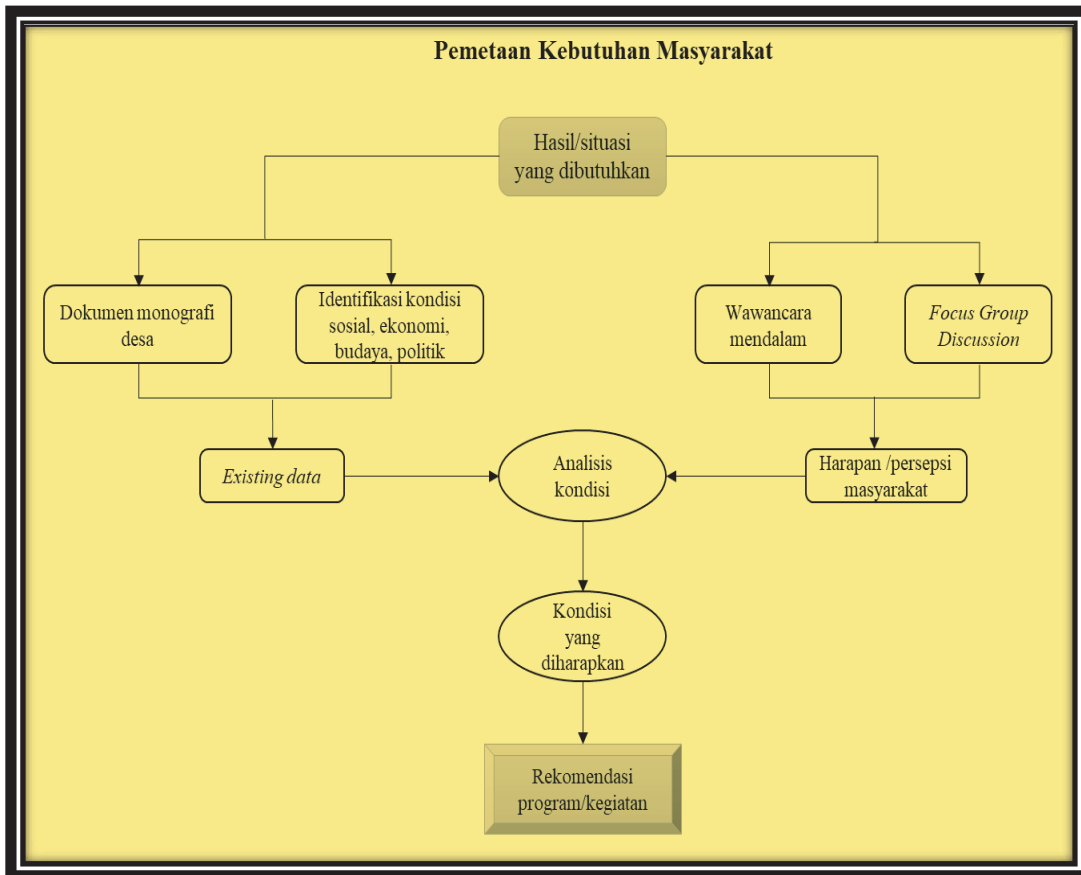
Pemetaan Kebutuhan Masyarakat

Hasil/situasi yang dibutuhkan

Dokumen monografi desa

Identifikasi kondisi sosial, ekonomi, budaya, politik

Wawancara mendalam

Focus Group Discussion

Existing data

Analisis kondisi

Harapan /persepsi masyarakat

Kondisi yang diharapkan

Rekomendasi program/kegiatan